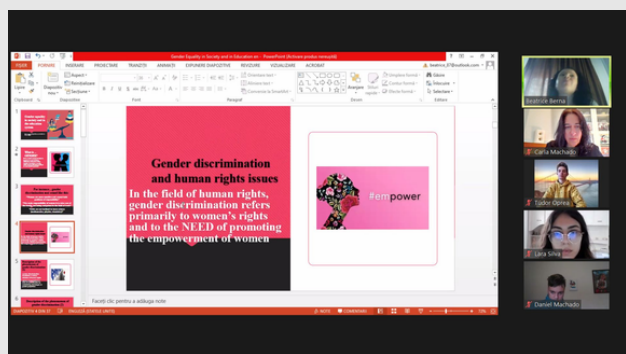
Gender Equality in Society and in Education.en - PowerPoint (Activare produs nereușită)

FIȘIER PORNIRE INSERARE PROIECTARE TRANZIȚII ANIMAȚII EXPUNERE DIAPOZITIVE REVIZUIRE VIZUALIZARE ACROBAT

Lipire Diapozitiv nou Aspect Reinițializare Secțiune Font Paragraf Desen Editare Aranjare Stiluri rapide Găsire Înlocuire Selectare Umplere formă Contur formă Efecte formă Direcție text Aliniere text Conversie la SmartArt Clipboard Diapozitive

Gender discrimination and human rights issues

In the field of human rights, gender discrimination refers primarily to women's rights and to the NEED of promoting the empowerment of women

#empower

Faceți clic pentru a adăuga note

DIAPOZITIV 4 DIN 37 ENGLEZĂ (STATELE UNITE) NOTE COMENTARII

Beatrice Berna
Carla Machado
Tudor Oprea
Lara Silva
Daniel Machado